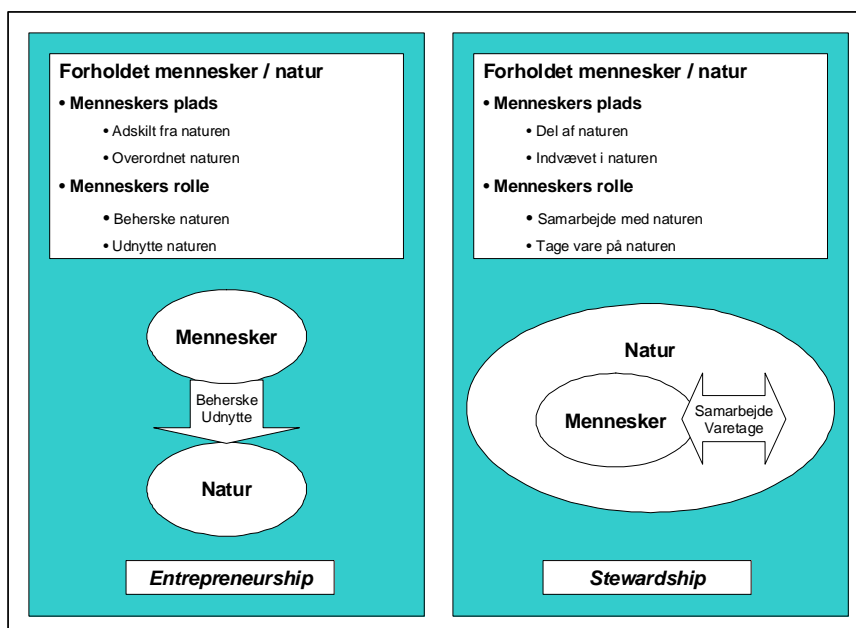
Forholdet mennesker / natur

• Menneskers plads

• Adskilt fra naturen

• Overordnet naturen

• Menneskers rolle

• Beherske naturen

• Udnytte naturen

Mennesker

Beherske Udnytte

Natur

Entrepreneurship

Forholdet mennesker / natur

• Menneskers plads

• Del af naturen

• Indvævet i naturen

• Menneskers rolle

• Samarbejde med naturen

• Tage vare på naturen

Natur

Mennesker

Samarbejde Varetage

Stewardship